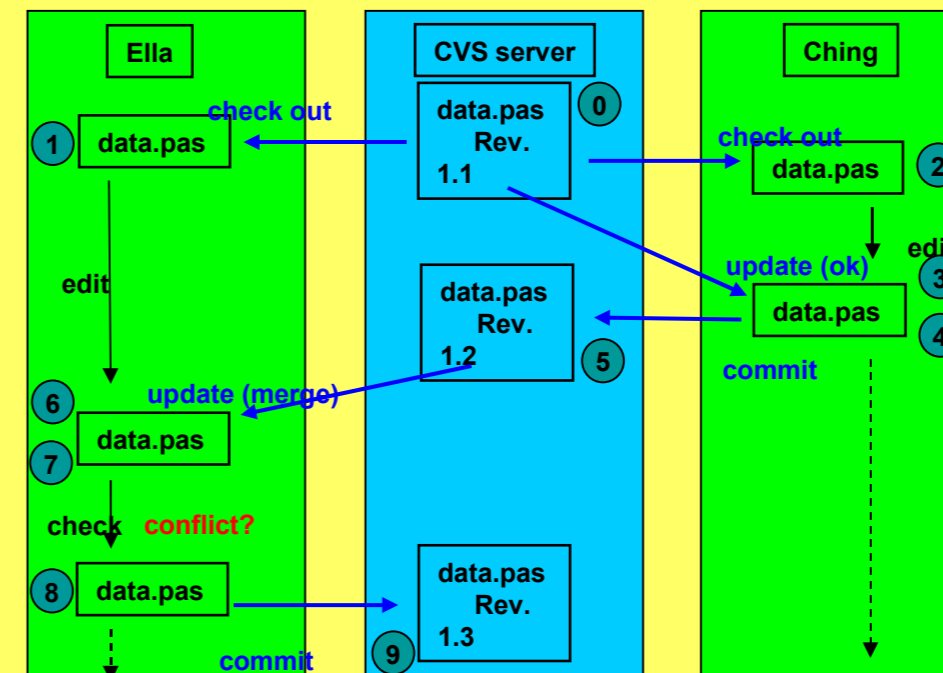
Ella

CVS server

Ching

check out

1 data.pas

0

data.pas Rev. 1.1

check out

data.pas 2

edit

edi

3

update (ok)

data.pas Rev. 1.2

5

data.pas

4

commit

6

update (merge)

data.pas

7

check conflict?

8 data.pas

data.pas Rev. 1.3

9

commit